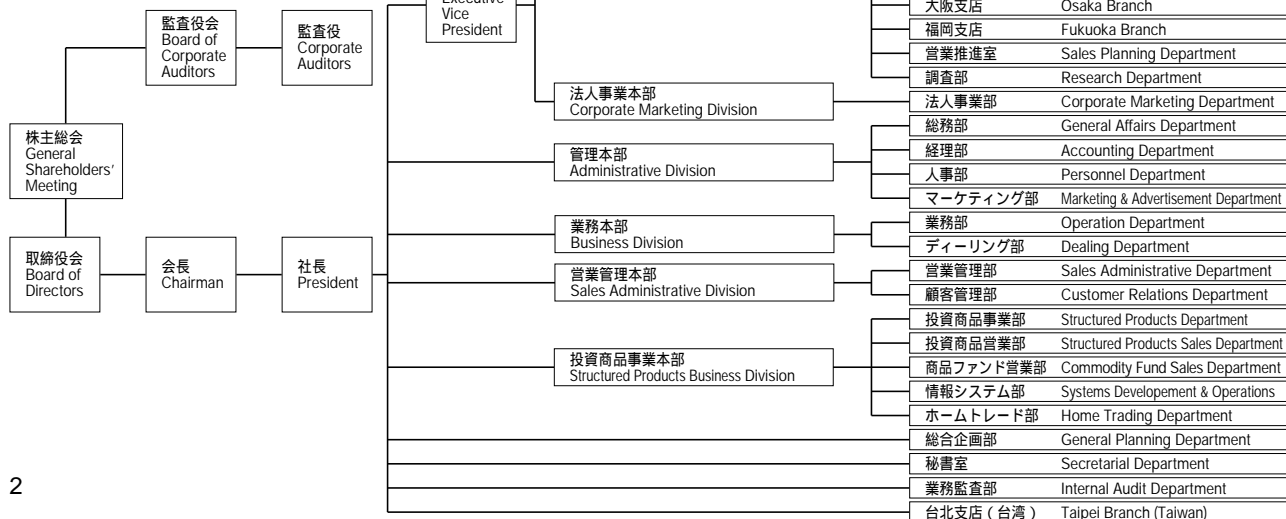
監査役会
Board of Corporate Auditors

監査役
Corporate Auditors

株主総会
General Shareholders' Meeting

取締役会
Board of Directors

会長
Chairman

社長
President

Executive Vice President

法人事業本部
Corporate Marketing Division

管理本部
Administrative Division

業務本部
Business Division

営業管理本部
Sales Administrative Division

投資商品事業本部
Structured Products Business Division

| | |
|---|---|
| 大阪支店 | Osaka Branch |
| 福岡支店 | Fukuoka Branch |
| 営業推進室 | Sales Planning Department |
| 調査部 | Research Department |
| 法人事業部 | Corporate Marketing Department |
| 総務部 | General Affairs Department |
| 経理部 | Accounting Department |
| 人事部 | Personnel Department |
| マーケティング部 | Marketing & Advertisement Department |
| 業務部 | Operation Department |
| ディーリング部 | Dealing Department |
| 営業管理部 | Sales Administrative Department |
| 顧客管理部 | Customer Relations Department |
| 投資商品事業部 | Structured Products Department |
| 投資商品営業部 | Structured Products Sales Department |
| 商品ファンド営業部 | Commodity Fund Sales Department |
| 情報システム部 | Systems Developement & Operations |
| ホームトレード部 | Home Trading Department |
| 総合企画部 | General Planning Department |
| 秘書室 | Secretarial Department |
| 業務監査部 | Internal Audit Department |
| 台北支店（台湾） | Taipei Branch (Taiwan) |

2